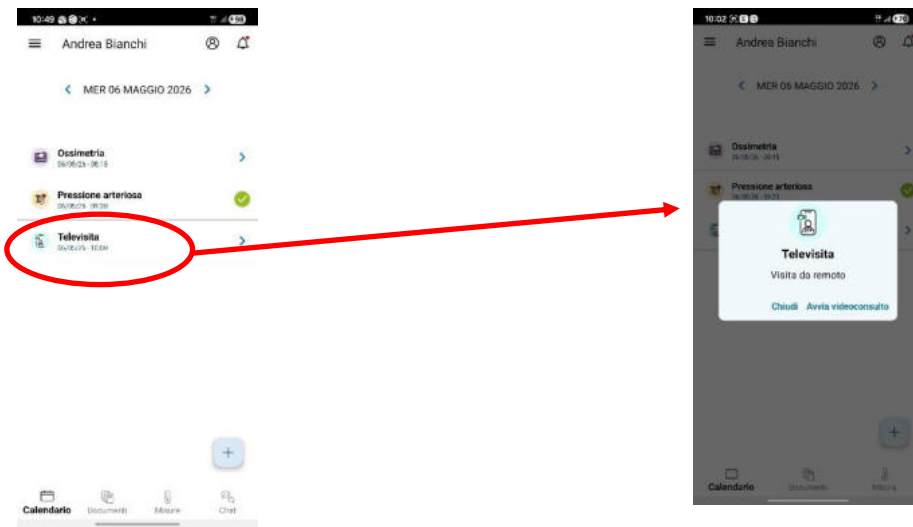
10:49

Andrea Bianchi

MER 06 MAGGIO 2026

Ossimetria
06/05/26 - 08:15

Pressione arteriosa
06/05/26 - 09:20

Televisita
06/05/26 - 10:00

Calendario Documenti Misure Chat

10:02

Andrea Bianchi

MER 06 MAGGIO 2026

Ossimetria
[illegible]

Pressione arteriosa
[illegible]

Televisita

Visita da remoto

Chiudi Avvia videoconsulto

Calendario Documenti Misure